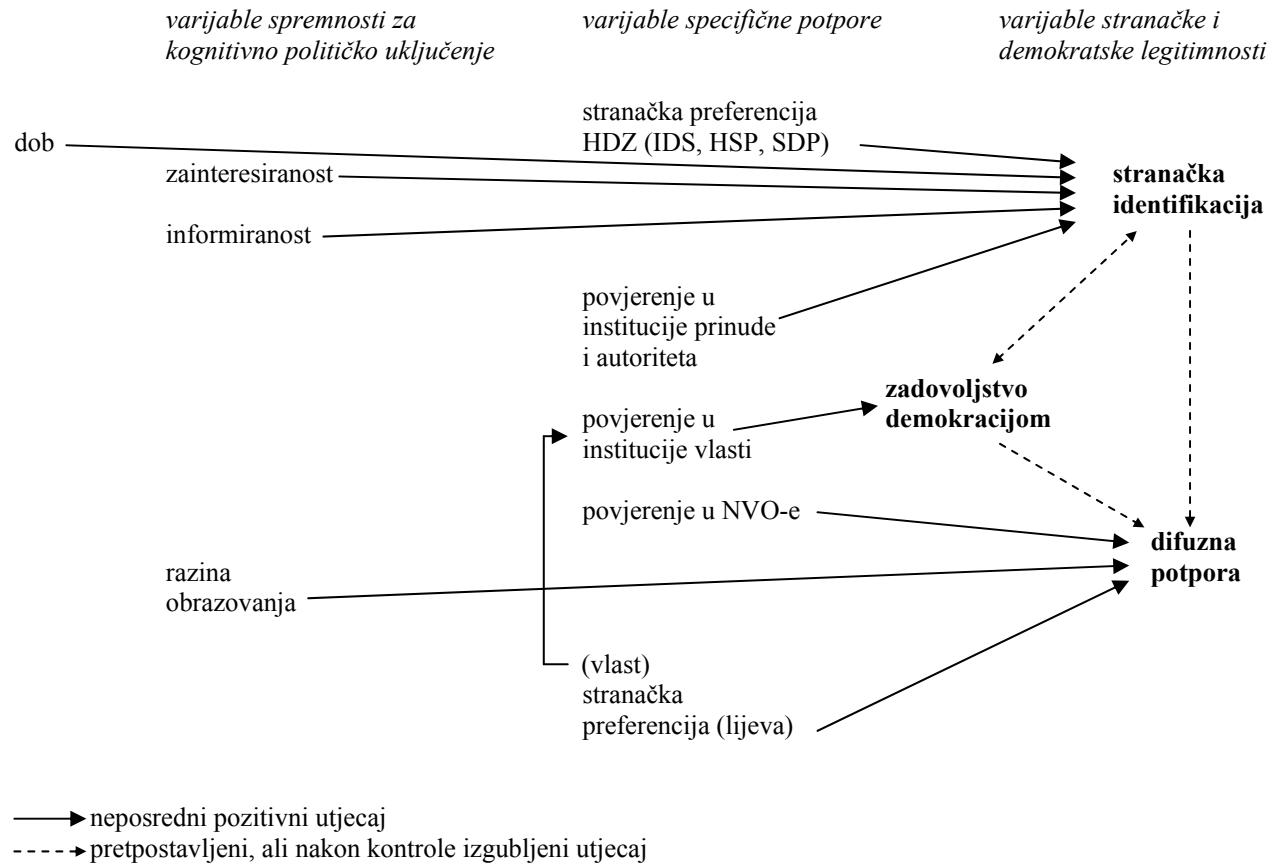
varijable spremnosti za kognitivno političko uključenje

varijable specifične potpore

varijable stranačke i demokratske legitimnosti

stranačka preferencija HDZ (IDS, HSP, SDP)

dob

zainteresiranost

informiranost

stranačka identifikacija

povjerenje u institucije prinude i autoriteta

zadovoljstvo demokracijom

povjerenje u institucije vlasti

povjerenje u NVO-e

difuzna potpora

razina obrazovanja

(vlast) stranačka preferencija (lijeva)

neposredni pozitivni utjecaj
pretpostavljeni, ali nakon kontrole izgubljeni utjecaj